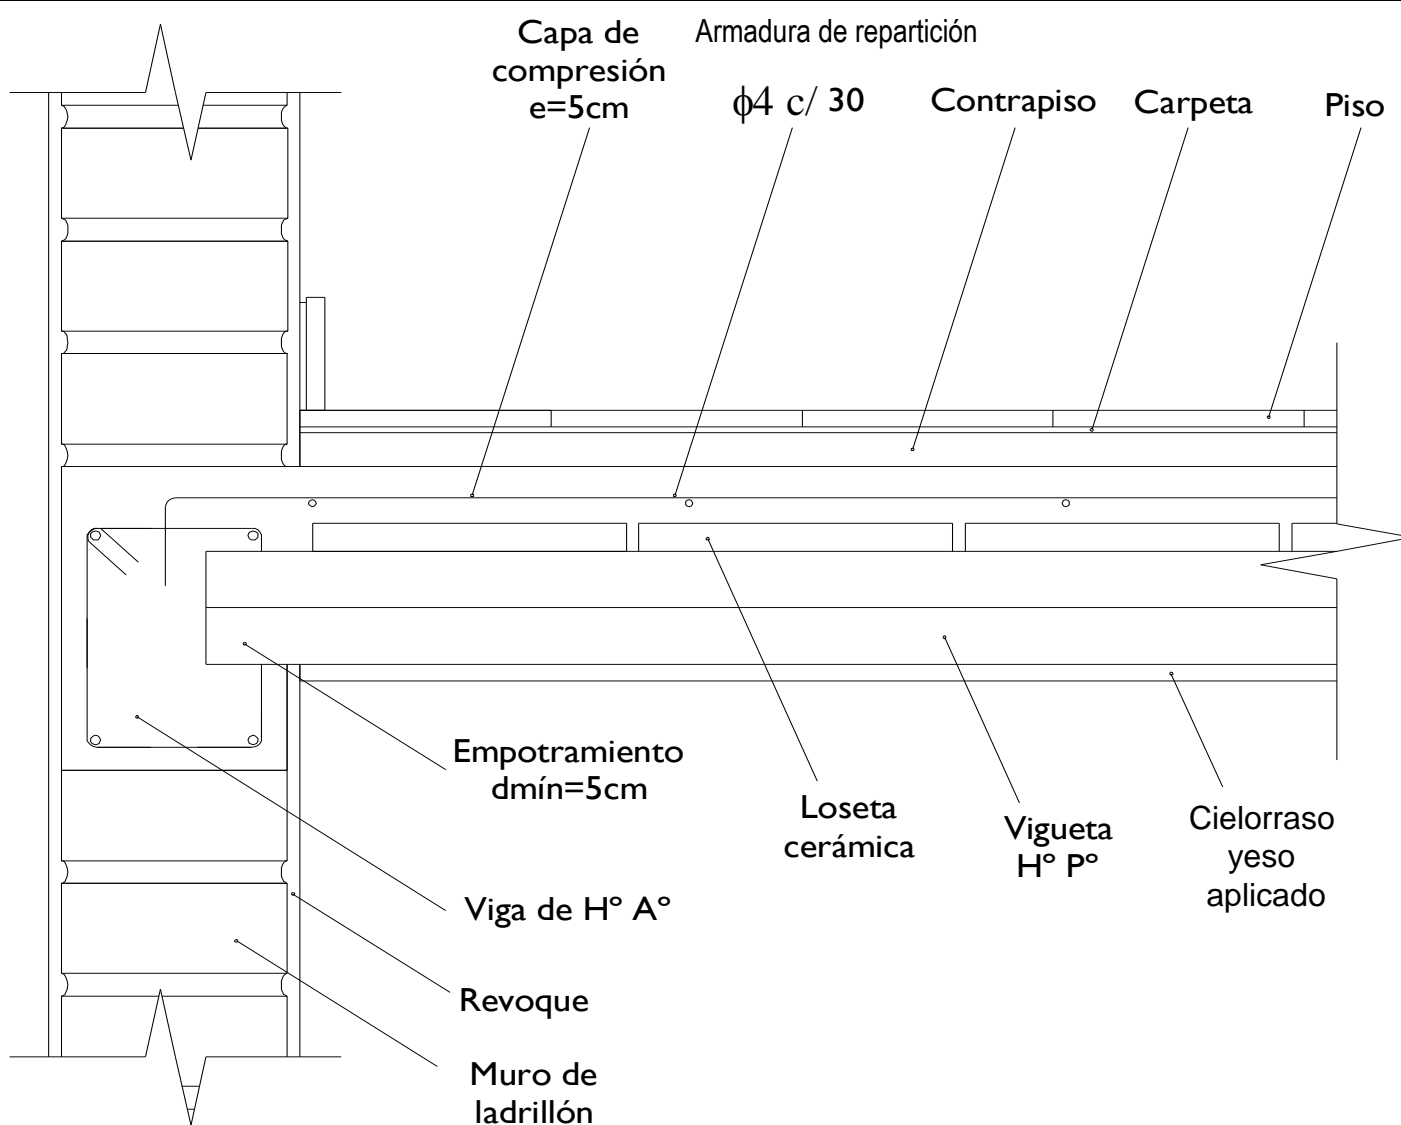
Capa de compresión e=5cm

Armadura de repartición

$\phi 4$ c/ 30

Contrapiso

Carpeta

Piso

Empotramiento dmín=5cm

Loseta cerámica

Vigueta H° P°

Cielorraso yeso aplicado

Viga de H° A°

Revoque

Muro de ladrillón